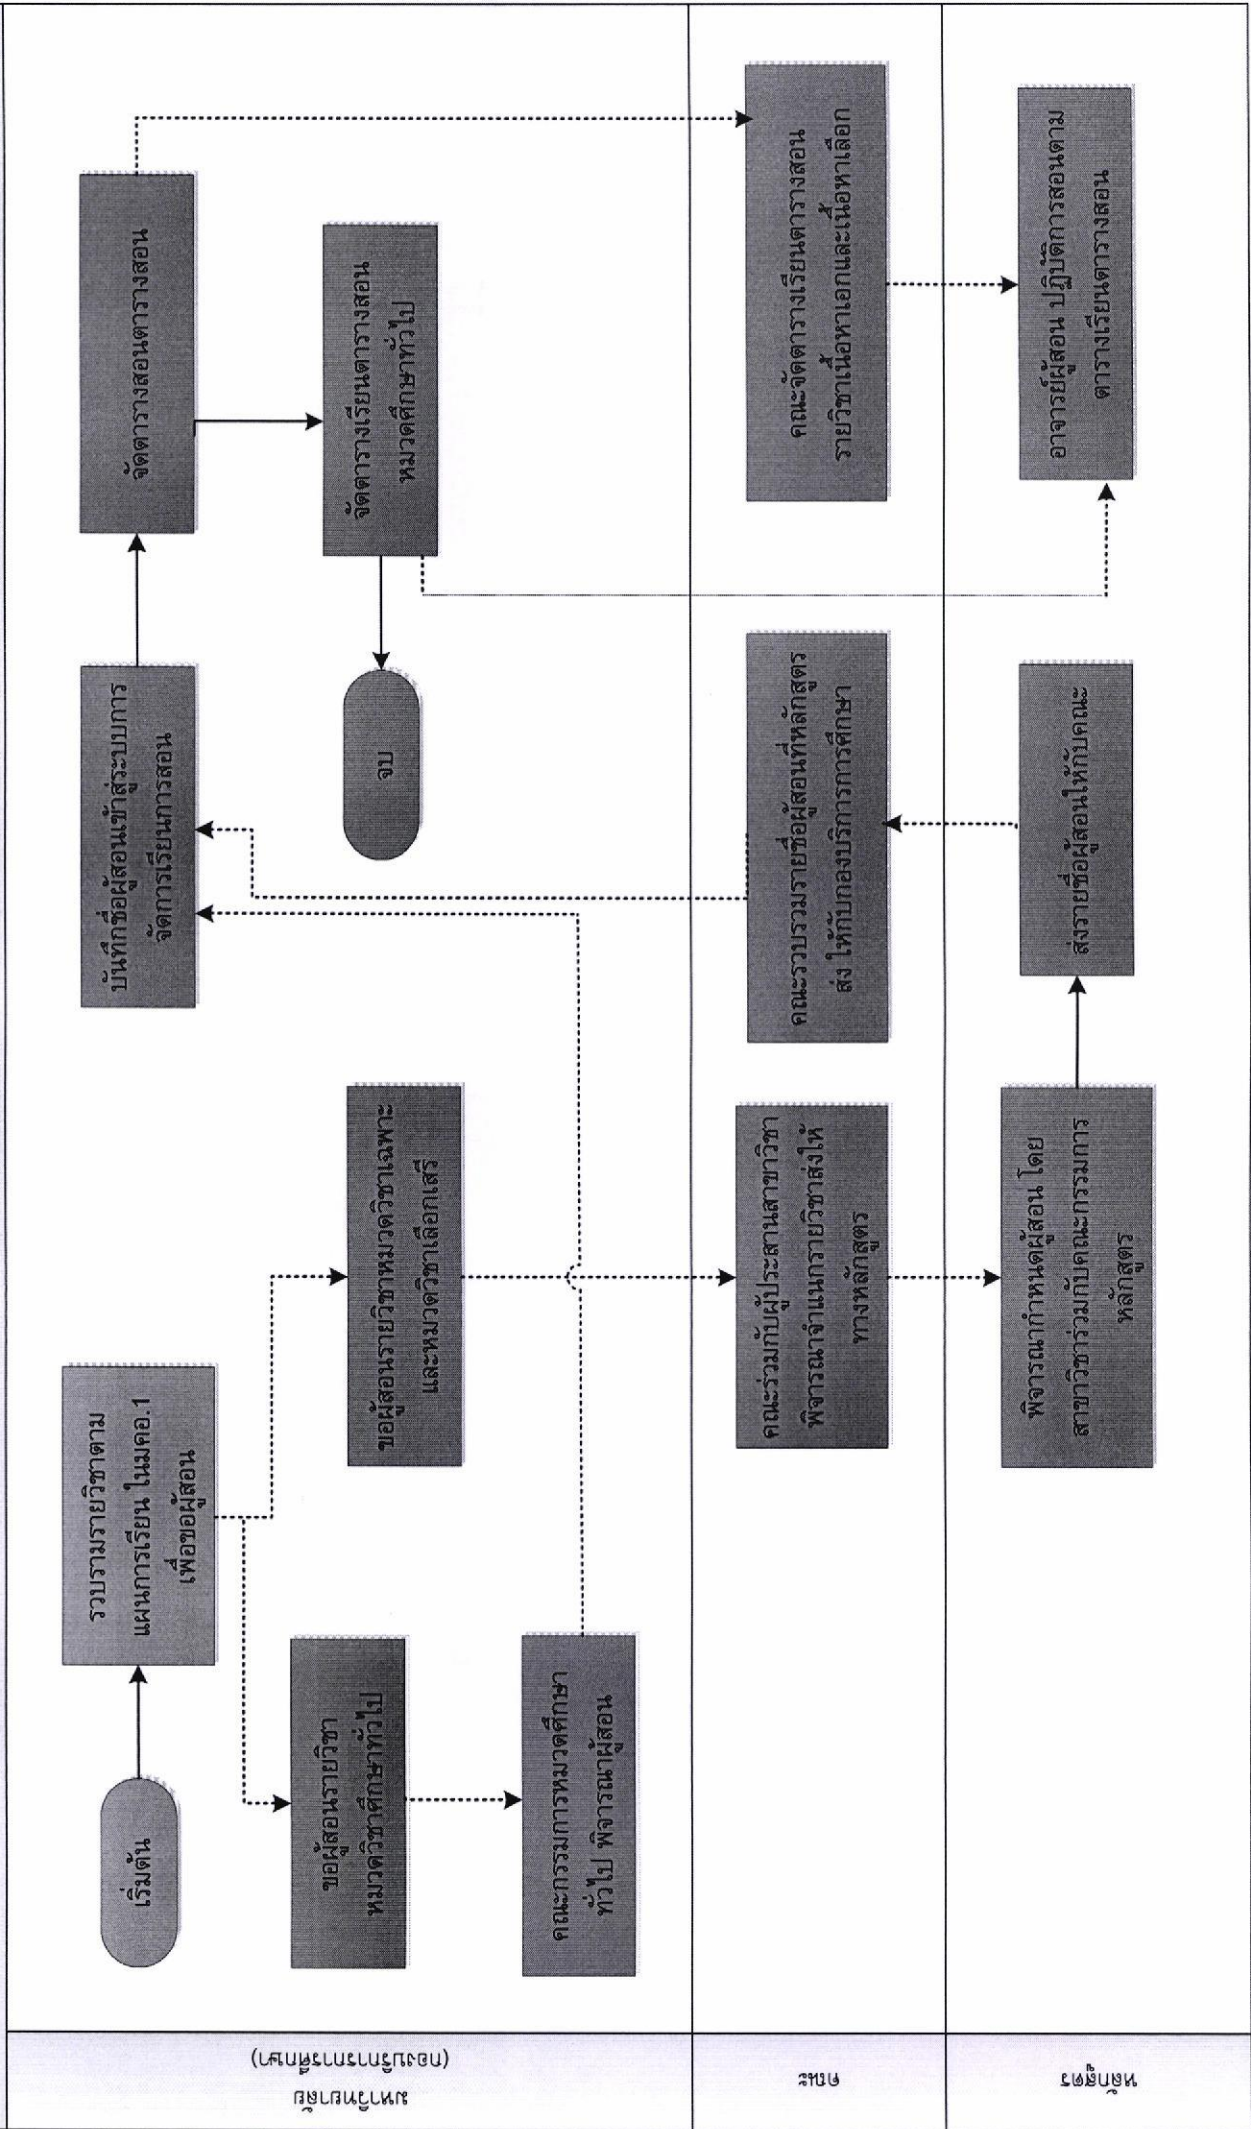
มหาวิทยาลัย
(กองบริการการศึกษา)

คณะ

หลักสูตร

เริ่มต้น

รวบรวมรายวิชาตามแผนการเรียน ในมคอ.1 เพื่อขอผู้สอน

ขอผู้สอนรายวิชาหมวดวิชาศึกษาทั่วไป

คณะกรรมการหมวดศึกษาทั่วไป พิจารณาผู้สอน

ขอผู้สอนรายวิชาหมวดวิชาเฉพาะและหมวดวิชาเลือกเสรี

คณะร่วมกับผู้ประสานสาขาวิชาพิจารณาจำแนกรายวิชาส่งให้ทางหลักสูตร

พิจารณากำหนดผู้สอน โดยสาขาวิชาร่วมกับคณะกรรมการหลักสูตร

ส่งรายชื่อผู้สอนให้กับคณะ

คณะรวบรวมรายชื่อผู้สอนที่หลักสูตรส่ง ให้กับกองบริการการศึกษา

บันทึกชื่อผู้สอนเข้าสู่ระบบการจัดการเรียนการสอน

จบ

จัดตารางสอนตารางสอน

จัดตารางเรียนตารางสอนหมวดศึกษาทั่วไป

คณะจัดตารางเรียนตารางสอนรายวิชาเนื้อหาเอกและเนื้อหาเลือก

อาจารย์ผู้สอน ปฏิบัติการสอนตามตารางเรียนตารางสอน